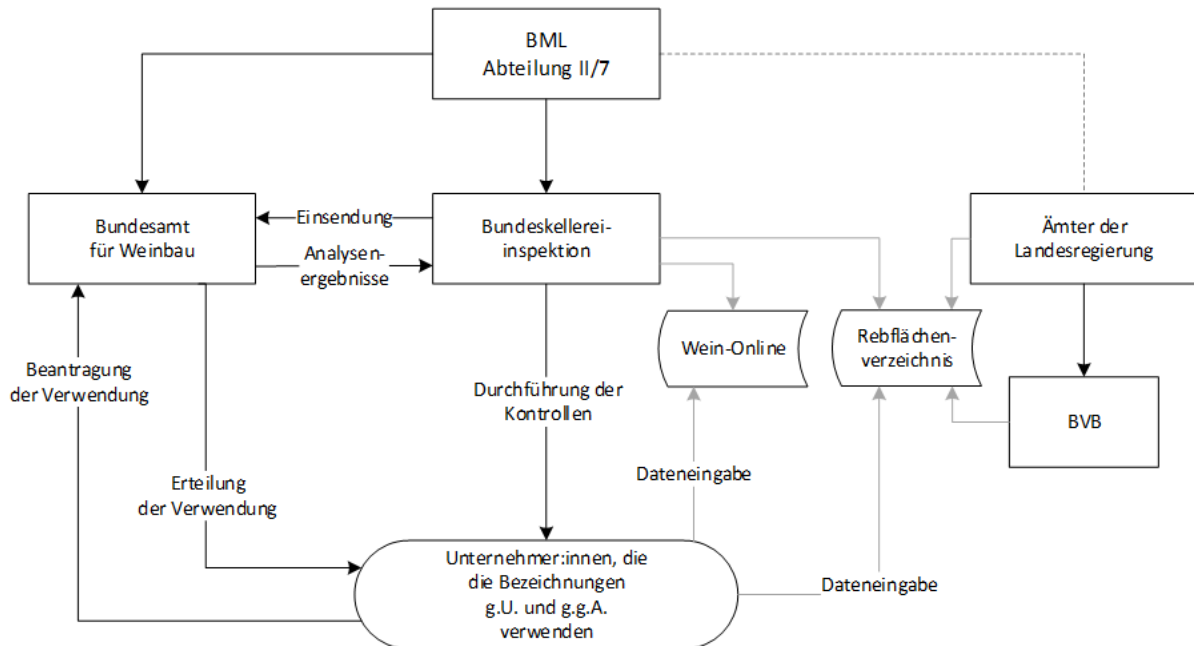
BML
Abteilung II/7

Bundesamt für Weinbau

Einsendung

Analysenergebnisse

Bundeskellereiinspektion

Ämter der Landesregierung

Wein-Online

Rebflächenverzeichnis

BVB

Beantragung der Verwendung

Durchführung der Kontrollen

Erteilung der Verwendung

Dateneingabe

Unternehmer:innen, die die Bezeichnungen g.U. und g.g.A. verwenden

Dateneingabe